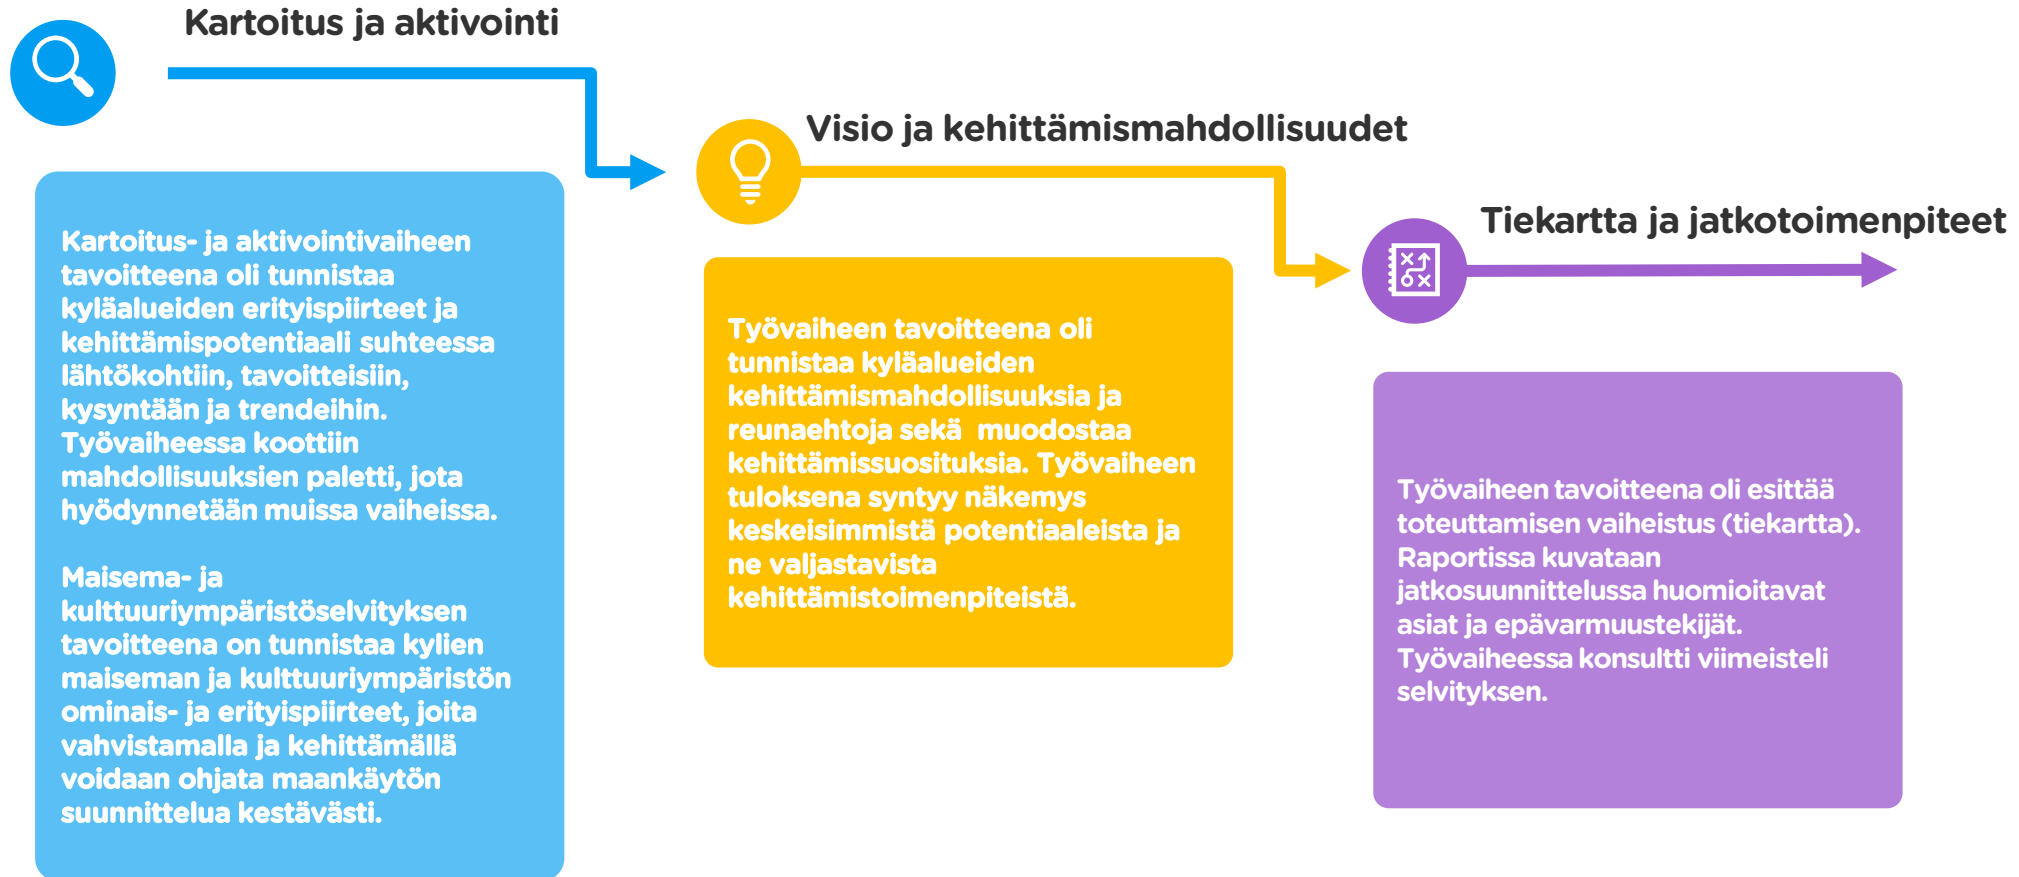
Kartoitus ja aktivointi

Kartoitus- ja aktivointivaiheen tavoitteena oli tunnistaa kyläalueiden erityispiirteet ja kehittämispotentiaali suhteessa lähtökohtiin, tavoitteisiin, kysyntään ja trendeihin. Työvaiheessa koottiin mahdollisuuksien paletti, jota hyödynnetään muissa vaiheissa.

Maisema- ja kulttuuriympäristöselvityksen tavoitteena on tunnistaa kylien maiseman ja kulttuuriympäristön ominais- ja erityispiirteet, joita vahvistamalla ja kehittämällä voidaan ohjata maankäytön suunnittelua kestävästi.

Visio ja kehittämismahdollisuudet

Työvaiheen tavoitteena oli tunnistaa kyläalueiden kehittämismahdollisuuksia ja reunaehtoja sekä muodostaa kehittämissuosituksia. Työvaiheen tuloksena syntyy näkemys keskeisimmistä potentiaaleista ja ne valjastavista kehittämistoimenpiteistä.

Tiekartta ja jatkotoimenpiteet

Työvaiheen tavoitteena oli esittää toteuttamisen vaiheistus (tiekartta). Raportissa kuvataan jatkosuunnittelussa huomioitavat asiat ja epävarmuustekijät. Työvaiheessa konsultti viimeisteli selvityksen.